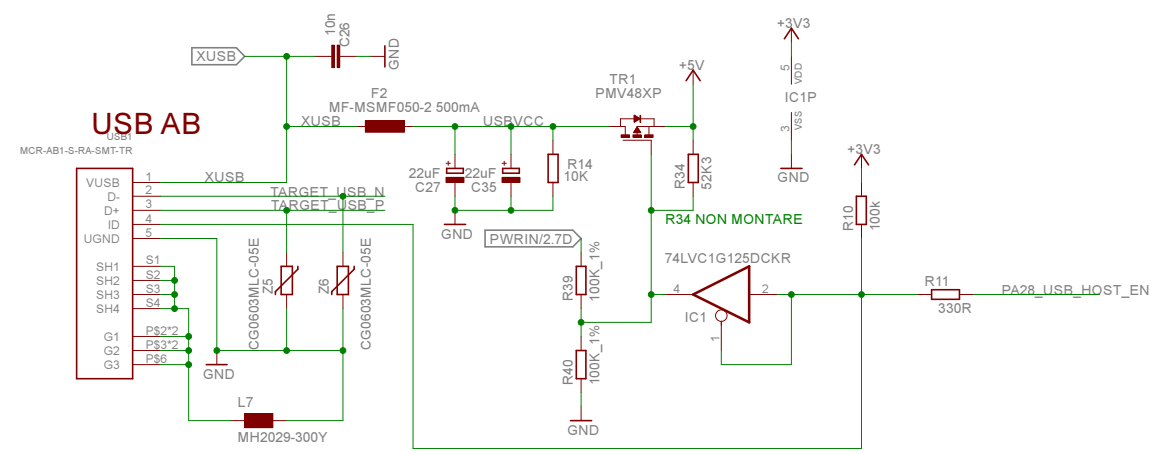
XUSB
10n
C26
GND
+3V3
5 VDD
IC1P
3 VSS
GND
+5V
TR1
PMV48XP
F2
MF-MSMF050-2 500mA
USB AB
USB1
MCR-AB1-S-RA-SMT-TR
XUSB
USBVCC
22uF C27
22uF C35
R14 10K
R34 52K3
GND
R34 NON MONTARE
+3V3
R10 100k
VUSB 1
D- 2
D+ 3
ID 4
UGND 5
XUSB
TARGET_USB_N
TARGET_USB_P
SH1 S1
SH2 S2
SH3 S3
SH4 S4
G1 P$2*2
G2 P$3*2
G3 P$6
CG0603MLC-05E
Z5
Z6
CG0603MLC-05E
GND
PWRIN/2.7D
R39 100K_1%
74LVC1G125DCKR
4
2
IC1
1
R11
330R
PA28_USB_HOST_EN
R40 100K_1%
GND
L7
MH2029-300Y